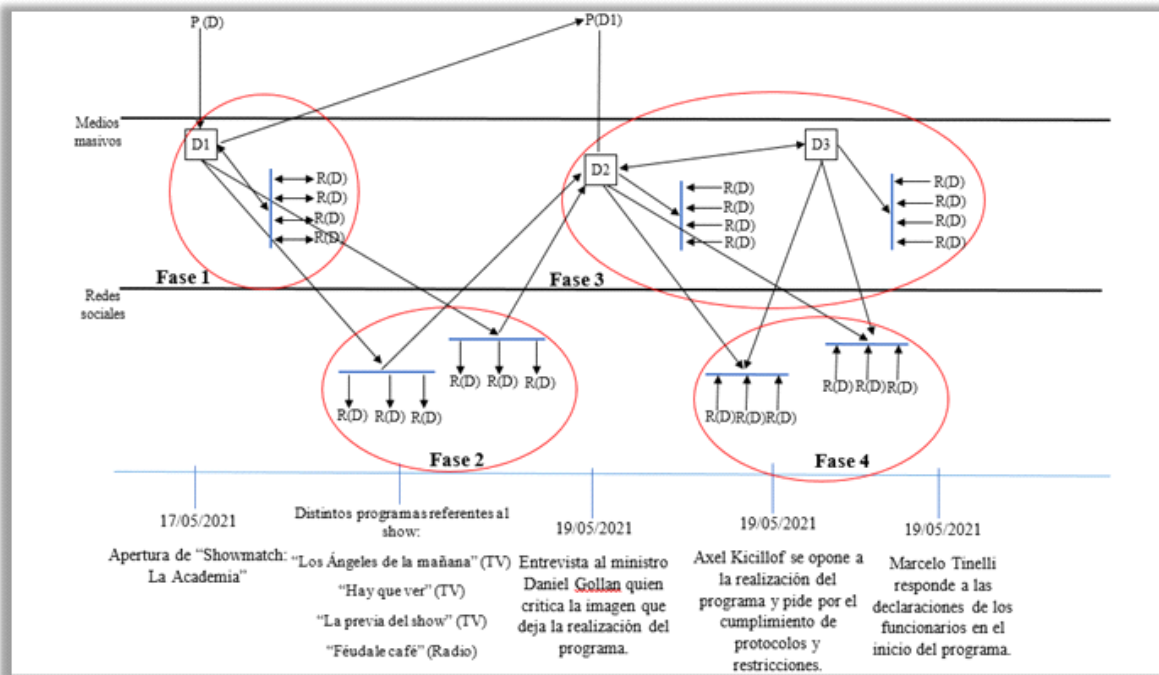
P (D)

P(D1)

Medios masivos

D1

R(D)
R(D)
R(D)
R(D)

D2

R(D)
R(D)
R(D)
R(D)

D3

R(D)
R(D)
R(D)
R(D)

Fase 1

Fase 3

Redes sociales

R(D) R(D) R(D)

R(D) R(D) R(D)

Fase 2

R(D)R(D)R(D)

R(D)R(D)R(D)

Fase 4

17/05/2021

Apertura de "Showmatch: La Academia"

Distintos programas referentes al show:

"Los Ángeles de la mañana" (TV)

"Hay que ver" (TV)

"La previa del show" (TV)

"Féudale café" (Radio)

19/05/2021

Entrevista al ministro Daniel Gollan quien critica la imagen que deja la realización del programa.

19/05/2021

Axel Kicillof se opone a la realización del programa y pide por el cumplimiento de protocolos y restricciones.

19/05/2021

Marcelo Tinelli responde a las declaraciones de los funcionarios en el inicio del programa.